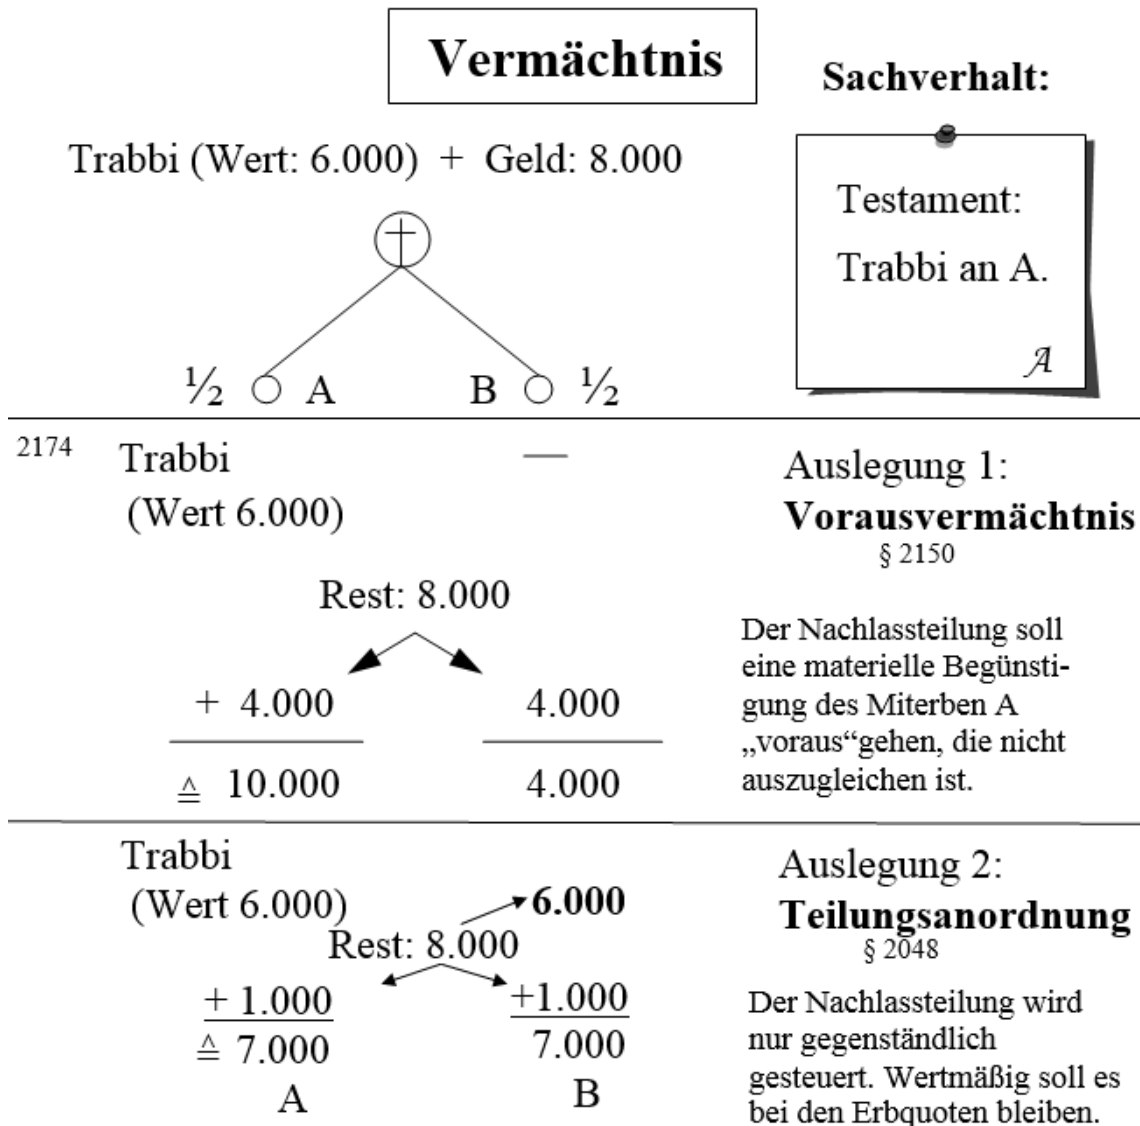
Vermächtnis

Sachverhalt:

Trabbi (Wert: 6.000) + Geld: 8.000

½ A B ½

Testament:
Trabbi an A.
A

2174 Trabbi (Wert 6.000)

—

Auslegung 1:
Vorausvermächtnis
§ 2150

Rest: 8.000

+ 4.000
$\triangleq$ 10.000

4.000
4.000

Der Nachlassteilung soll eine materielle Begünstigung des Miterben A „voraus"gehen, die nicht auszugleichen ist.

Trabbi (Wert 6.000)

6.000

Auslegung 2:
Teilungsanordnung
§ 2048

Rest: 8.000

+ 1.000
$\triangleq$ 7.000
A

+1.000
7.000
B

Der Nachlassteilung wird nur gegenständlich gesteuert. Wertmäßig soll es bei den Erbquoten bleiben.